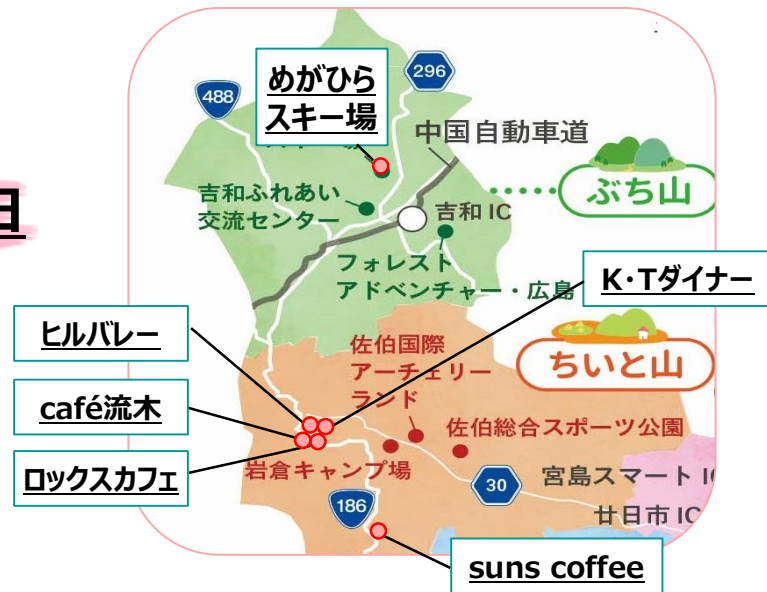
目

めがひら
スキー場

296

488

中国自動車道

ぶち山

吉和ふれあい
交流センター

吉和 IC

フォレスト
アドベンチャー・広島

K･Tダイナー

ヒルバレー

ちいと山

佐伯国際
アーチェリー
ランド

café流木

佐伯総合スポーツ公園

ロックスカフェ

岩倉キャンプ場

30

宮島スマート I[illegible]

186

廿日市 I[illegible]

suns coffee